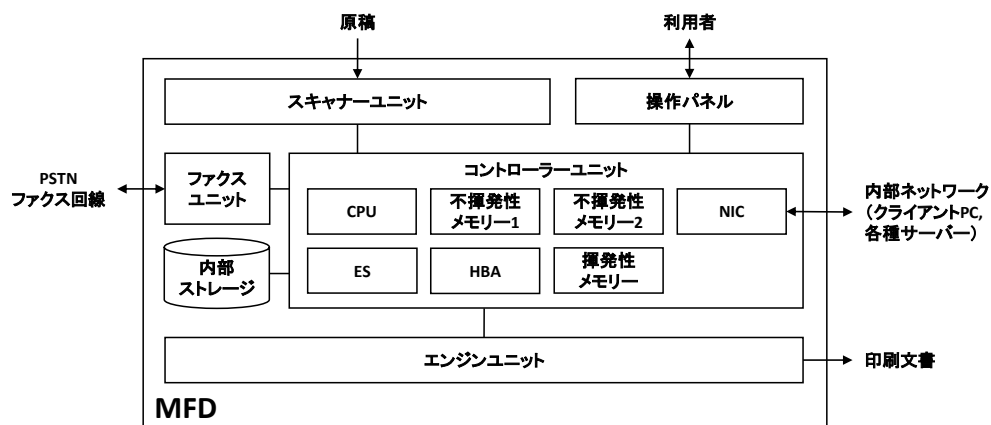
原稿

利用者

スキャナーユニット

操作パネル

PSTN
ファクス回線

ファクス
ユニット

コントローラーユニット

CPU

不揮発性
メモリー1

不揮発性
メモリー2

NIC

内部ネットワーク
（クライアントPC,
各種サーバー）

内部
ストレージ

ES

HBA

揮発性
メモリー

エンジンユニット

印刷文書

MFD